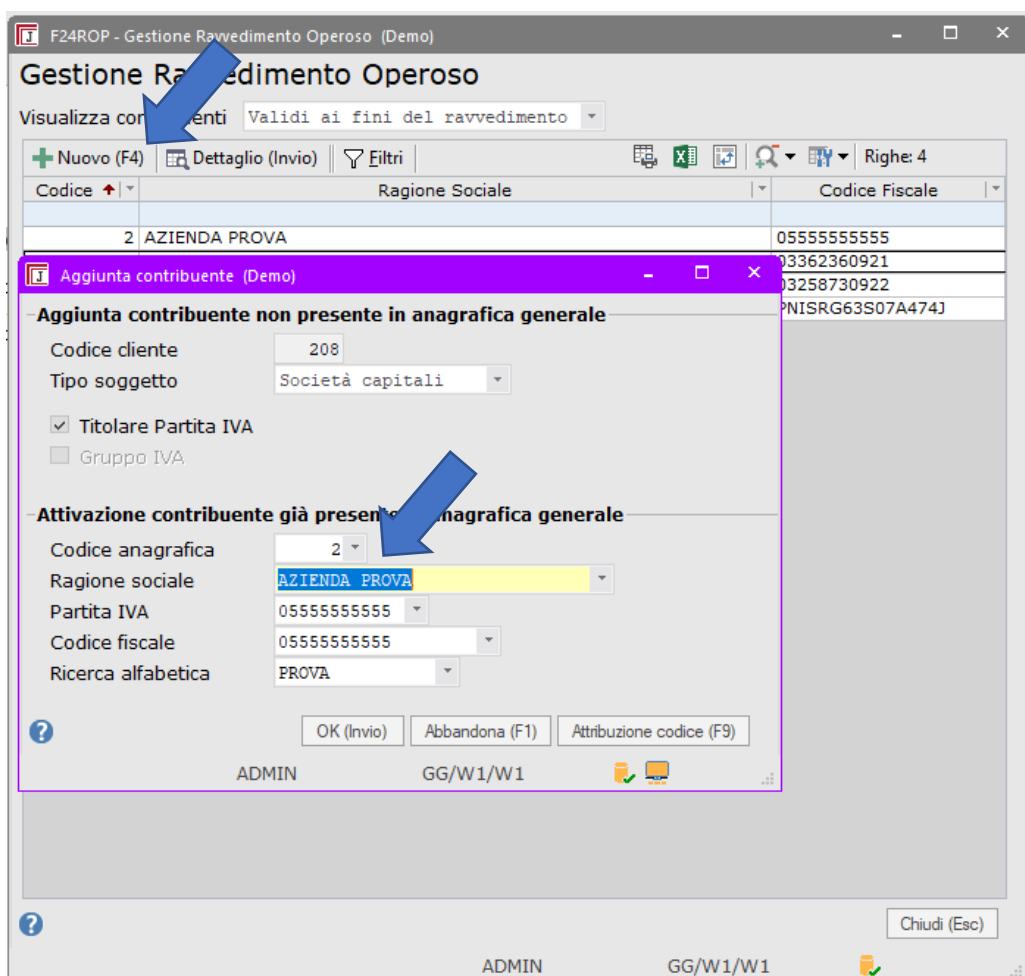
F24ROP - Gestione Ravvedimento Operoso (Demo)

Gestione Ra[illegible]edimento Operoso

Visualizza con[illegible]enti Validi ai fini del ravvedimento

Nuovo (F4) Dettaglio (Invio) Filtri Righe: 4

| Codice | Ragione Sociale | Codice Fiscale |
|---|---|---|
| | | |
| 2 | AZIENDA PROVA | 05555555555 |
| | | 03362360921 |
| | | 03258730922 |
| | | PNISRG63S07A474J |

Aggiunta contribuente (Demo)

Aggiunta contribuente non presente in anagrafica generale

Codice cliente 208

Tipo soggetto Società capitali

Titolare Partita IVA

Gruppo IVA

Attivazione contribuente già present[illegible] anagrafica generale

Codice anagrafica 2

Ragione sociale AZIENDA PROVA

Partita IVA 05555555555

Codice fiscale 05555555555

Ricerca alfabetica PROVA

OK (Invio) Abbandona (F1) Attribuzione codice (F9)

ADMIN GG/W1/W1

Chiudi (Esc)

ADMIN GG/W1/W1